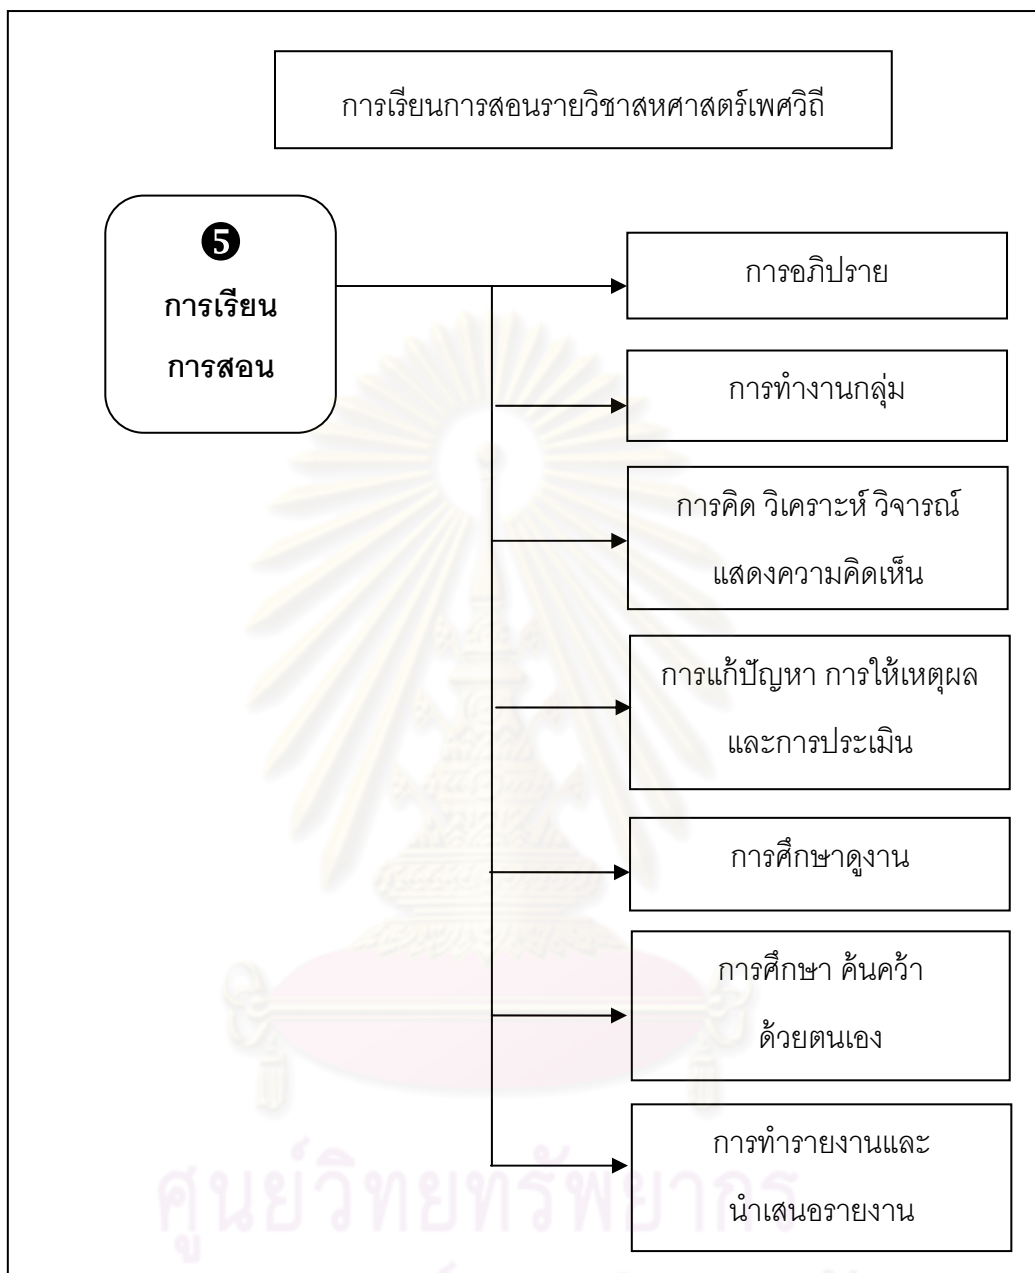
การเรียนการสอนรายวิชาสหศาสตร์เพศวิถี

5
การเรียน
การสอน

การอภิปราย

การทำงานกลุ่ม

การคิด วิเคราะห์ วิจารณ์ แสดงความคิดเห็น

การแก้ปัญหา การให้เหตุผล และการประเมิน

การศึกษาดูงาน

การศึกษา ค้นคว้า ด้วยตนเอง

การทำรายงานและ นำเสนอรายงาน

ศูนย์วิทยทรัพยากร